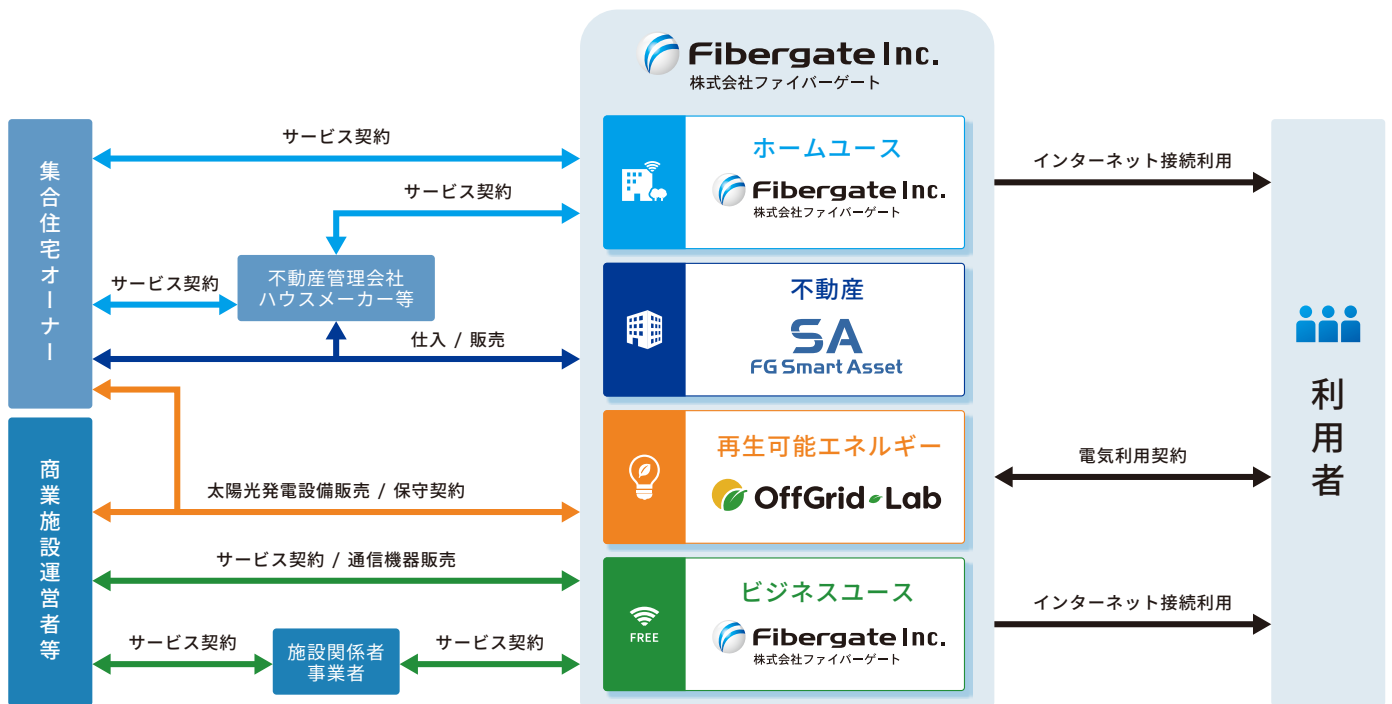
Fibergate Inc.
株式会社ファイバーゲート

集合住宅オーナー

商業施設運営者等

サービス契約
サービス契約
サービス契約
不動産管理会社
ハウスメーカー等
仕入 / 販売
太陽光発電設備販売 / 保守契約
サービス契約 / 通信機器販売
サービス契約
施設関係者
事業者
サービス契約

ホームユース
Fibergate Inc.
株式会社ファイバーゲート

不動産
SA
FG Smart Asset

再生可能エネルギー
OffGrid Lab

FREE
ビジネスユース
Fibergate Inc.
株式会社ファイバーゲート

インターネット接続利用
電気利用契約
インターネット接続利用

利用者